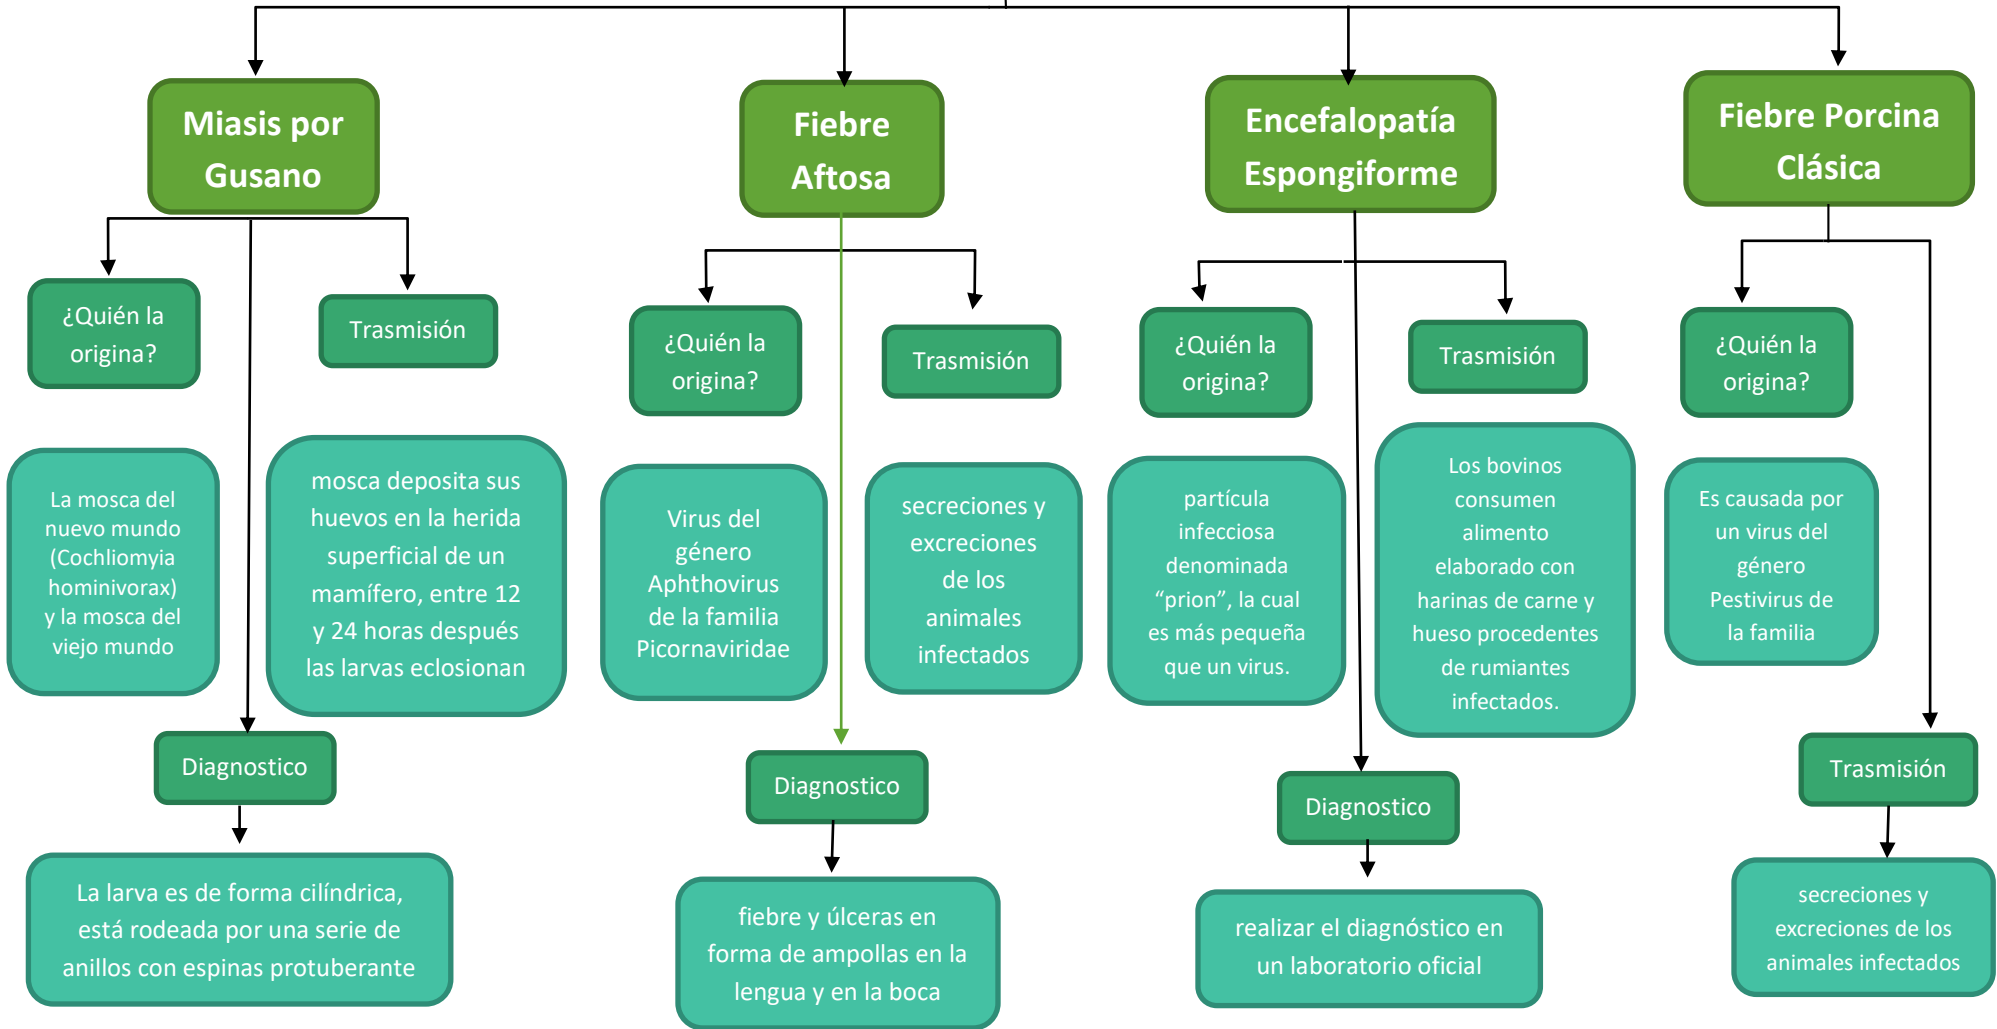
Miasis por Gusano

¿Quién la origina?

Trasmisión

La mosca del nuevo mundo (Cochliomyia hominivorax) y la mosca del viejo mundo

mosca deposita sus huevos en la herida superficial de un mamífero, entre 12 y 24 horas después las larvas eclosionan

Diagnostico

La larva es de forma cilíndrica, está rodeada por una serie de anillos con espinas protuberante

Fiebre Aftosa

¿Quién la origina?

Trasmisión

Virus del género Aphthovirus de la familia Picornaviridae

secreciones y excreciones de los animales infectados

Diagnostico

fiebre y úlceras en forma de ampollas en la lengua y en la boca

Encefalopatía Espongiforme

¿Quién la origina?

Trasmisión

partícula infecciosa denominada "prion", la cual es más pequeña que un virus.

Los bovinos consumen alimento elaborado con harinas de carne y hueso procedentes de rumiantes infectados.

Diagnostico

realizar el diagnóstico en un laboratorio oficial

Fiebre Porcina Clásica

¿Quién la origina?

Es causada por un virus del género Pestivirus de la familia

Trasmisión

secreciones y excreciones de los animales infectados